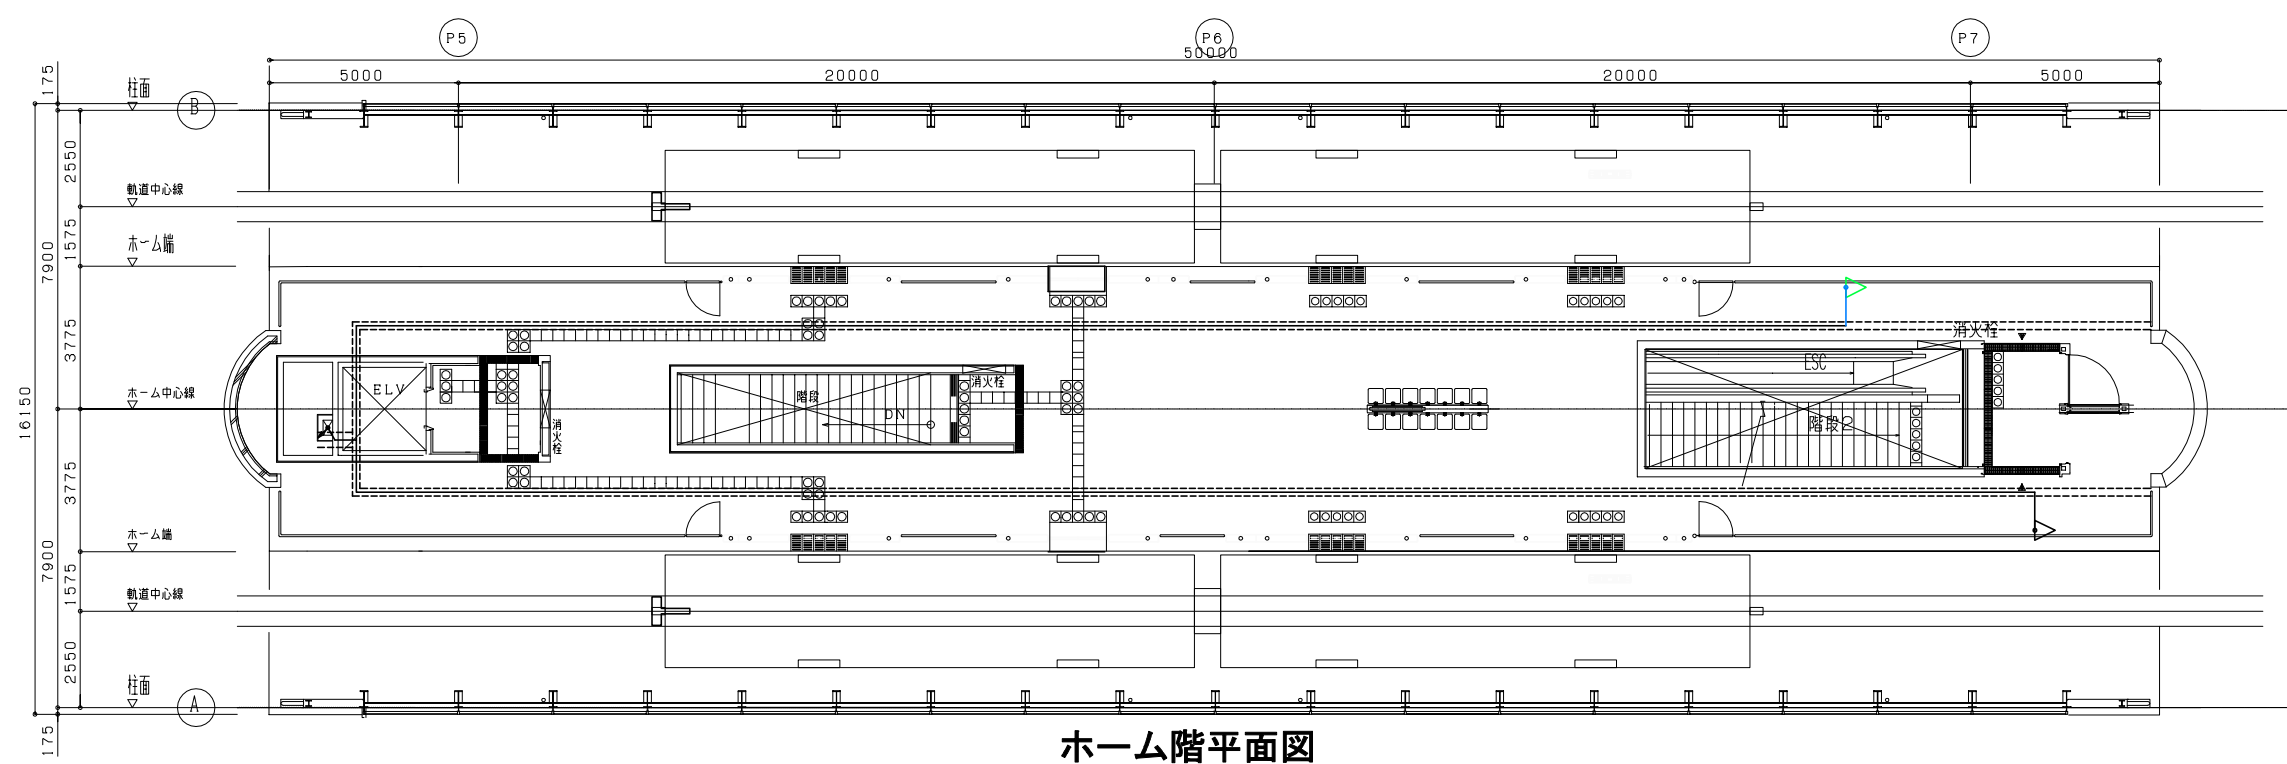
P5
P6
P7
50000
5000
20000
20000
5000

175
柱面
B
2550
軌道中心線
1575
ホーム端
7900
3775
ホーム中心線
16150
3775
ホーム端
7900
1575
軌道中心線
2550
柱面
A
175

ELV
消火栓
階段
DN
消火栓
消火栓
ESC
階段2

ホーム階平面図